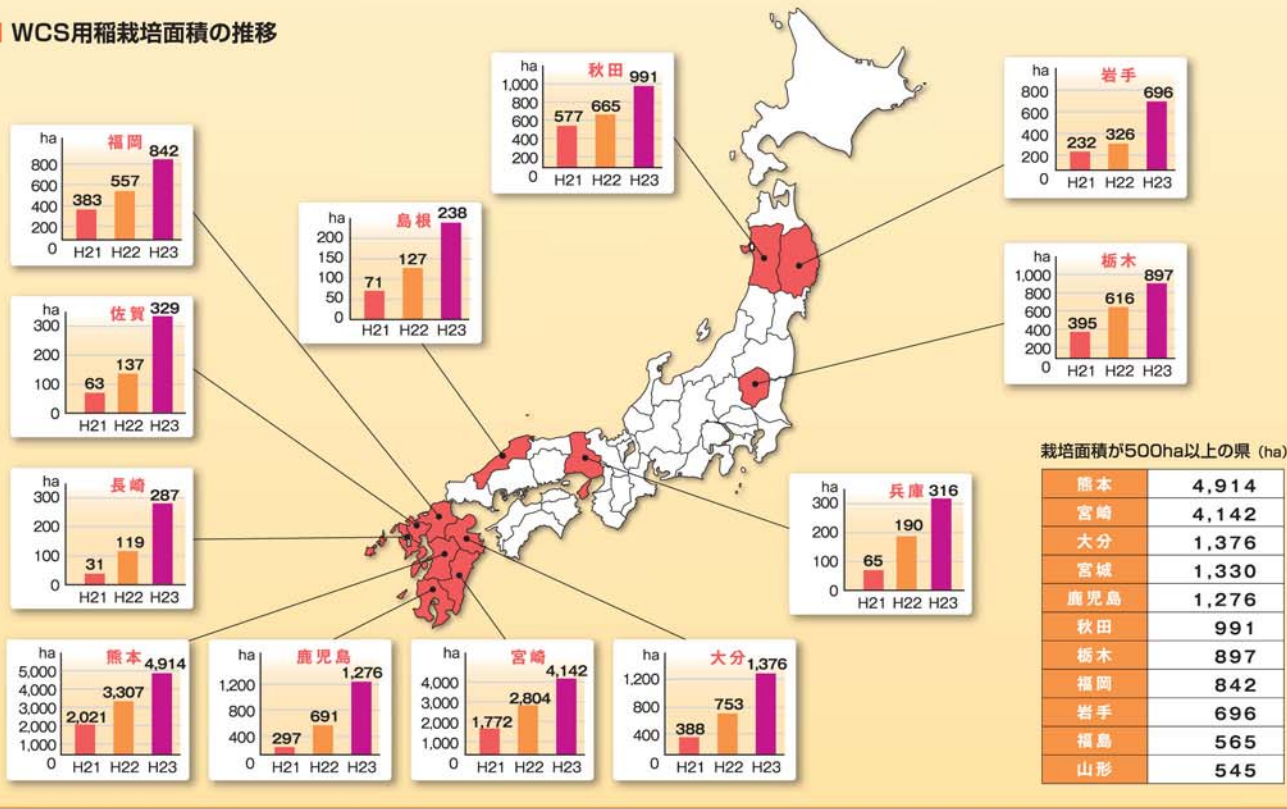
WCS用稲栽培面積の推移

ha
福岡
800
600
400
200
0
383
557
842
H21 H22 H23

ha
秋田
1,000
800
600
400
200
0
577
665
991
H21 H22 H23

ha
岩手
800
600
400
200
0
232
326
696
H21 H22 H23

ha
島根
250
200
150
100
50
0
71
127
238
H21 H22 H23

ha
栃木
1,000
800
600
400
200
0
395
616
897
H21 H22 H23

ha
佐賀
300
200
100
0
63
137
329
H21 H22 H23

ha
長崎
300
200
100
0
31
119
287
H21 H22 H23

ha
兵庫
300
200
100
0
65
190
316
H21 H22 H23

ha
熊本
5,000
4,000
3,000
2,000
1,000
0
2,021
3,307
4,914
H21 H22 H23

ha
鹿児島
1,200
800
400
0
297
691
1,276
H21 H22 H23

ha
宮崎
4,000
3,000
2,000
1,000
0
1,772
2,804
4,142
H21 H22 H23

ha
大分
1,200
800
400
0
388
753
1,376
H21 H22 H23

栽培面積が500ha以上の県 (ha)

| 熊本 | 4,914 |
|---|---|
| 宮崎 | 4,142 |
| 大分 | 1,376 |
| 宮城 | 1,330 |
| 鹿児島 | 1,276 |
| 秋田 | 991 |
| 栃木 | 897 |
| 福岡 | 842 |
| 岩手 | 696 |
| 福島 | 565 |
| 山形 | 545 |